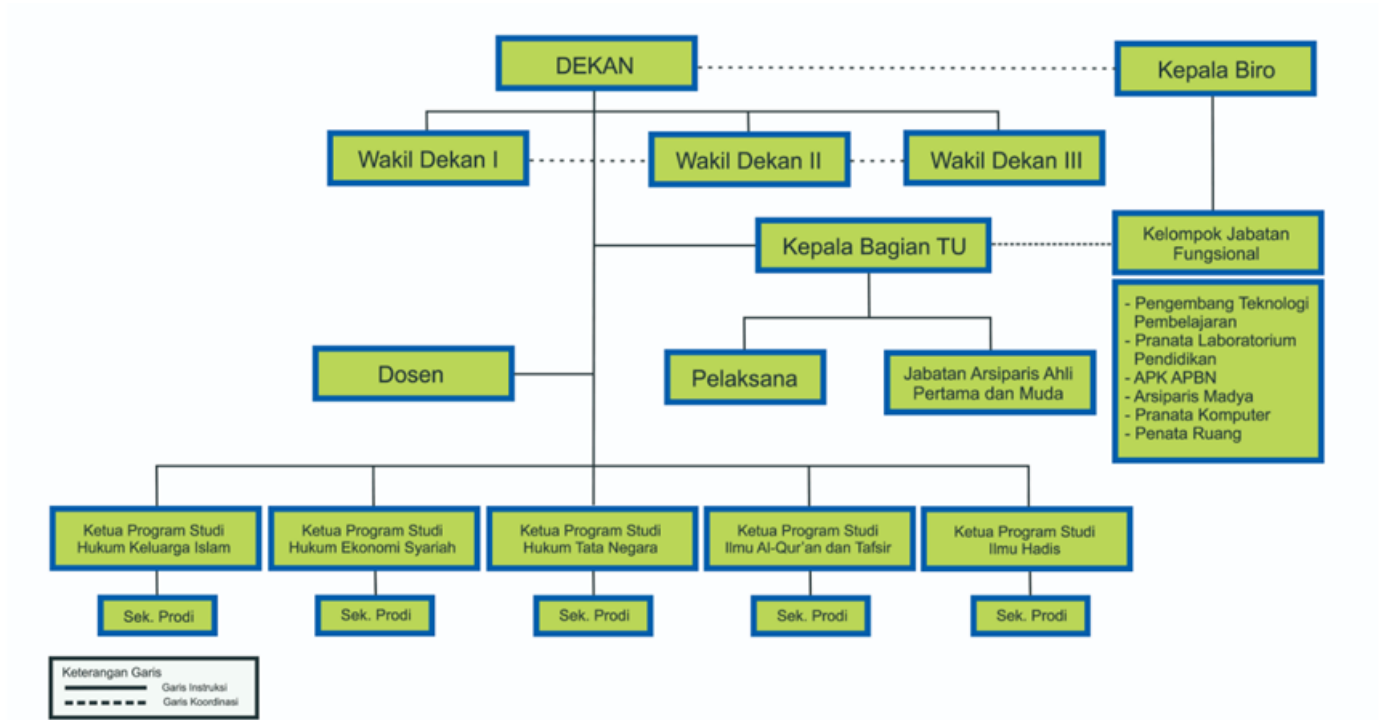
DEKAN

Kepala Biro

Wakil Dekan I

Wakil Dekan II

Wakil Dekan III

Kepala Bagian TU

Kelompok Jabatan Fungsional

- Pengembang Teknologi Pembelajaran
- Pranata Laboratorium Pendidikan
- APK APBN
- Arsiparis Madya
- Pranata Komputer
- Penata Ruang

Dosen

Pelaksana

Jabatan Arsiparis Ahli Pertama dan Muda

Ketua Program Studi Hukum Keluarga Islam

Ketua Program Studi Hukum Ekonomi Syariah

Ketua Program Studi Hukum Tata Negara

Ketua Program Studi Ilmu Al-Qur'an dan Tafsir

Ketua Program Studi Ilmu Hadis

Sek. Prodi

Sek. Prodi

Sek. Prodi

Sek. Prodi

Sek. Prodi

Keterangan Garis
Garis Instruksi
Garis Koordinasi